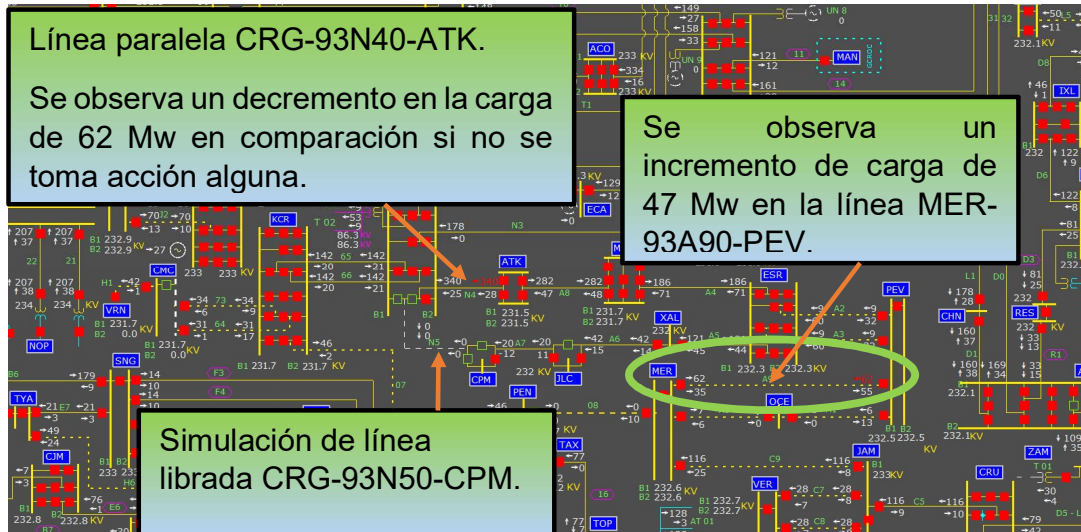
Línea paralela CRG-93N40-ATK.

Se observa un decremento en la carga de 62 Mw en comparación si no se toma acción alguna.

Se observa un incremento de carga de 47 Mw en la línea MER-93A90-PEV.

Simulación de línea librada CRG-93N50-CPM.

ACO
MAN
KCR
ATK
ECA
ESR
PEV
XAL
MER
OCE
CHN
RES
IXL
CMC
VRN
NOP
SNG
TYA
CJM
CPM
JLC
PEN
TAX
JAM
VER
CRU
ZAM
TOP